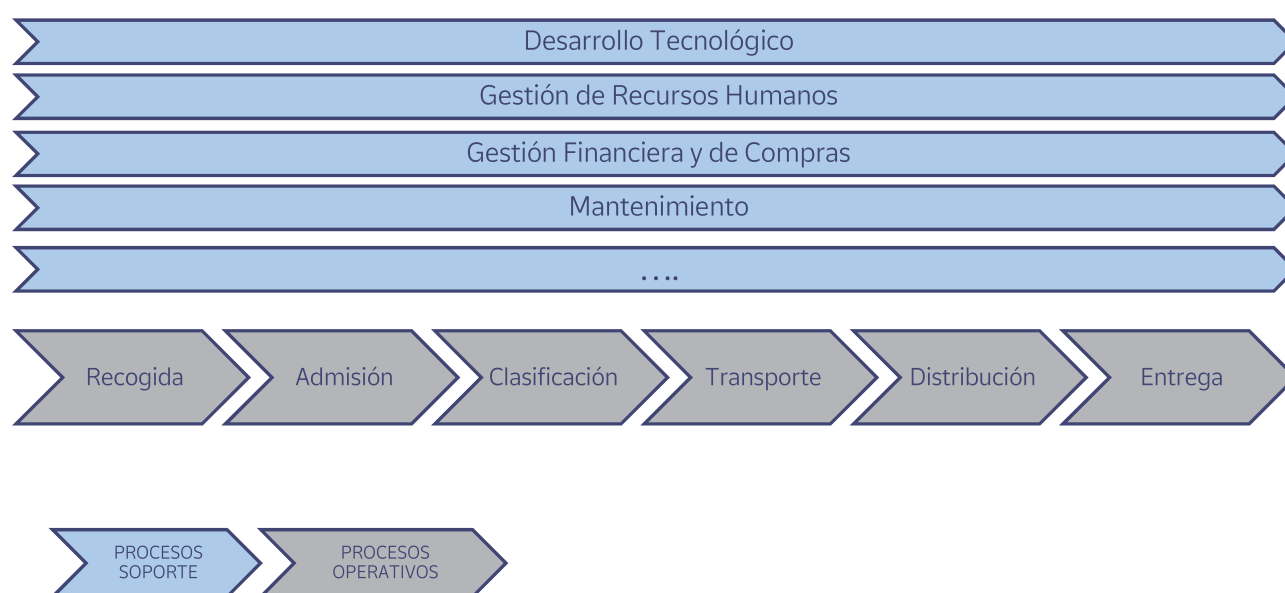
Desarrollo Tecnológico

Gestión de Recursos Humanos

Gestión Financiera y de Compras

Mantenimiento

....

Recogida

Admisión

Clasificación

Transporte

Distribución

Entrega

PROCESOS SOPORTE

PROCESOS OPERATIVOS